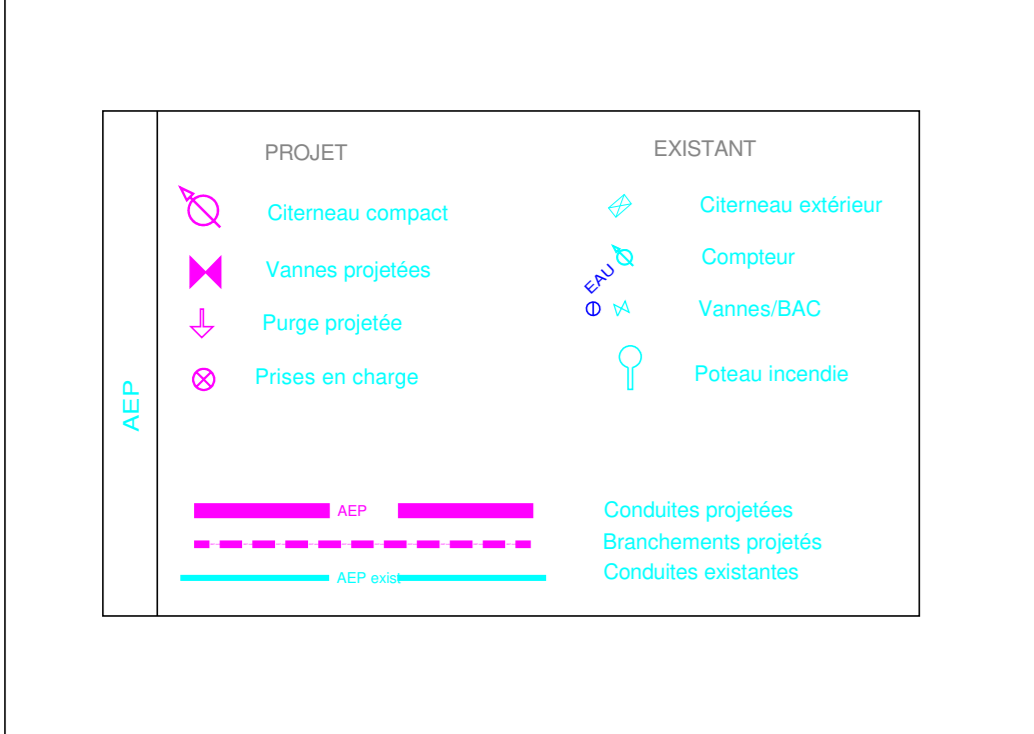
AEP

PROJET

Citerneau compact

Vannes projetées

Purge projetée

Prises en charge

EXISTANT

Citerneau extérieur

EAU

Compteur

Vannes/BAC

Poteau incendie

AEP

Conduites projetées

Branchements projetés

AEP exist

Conduites existantes